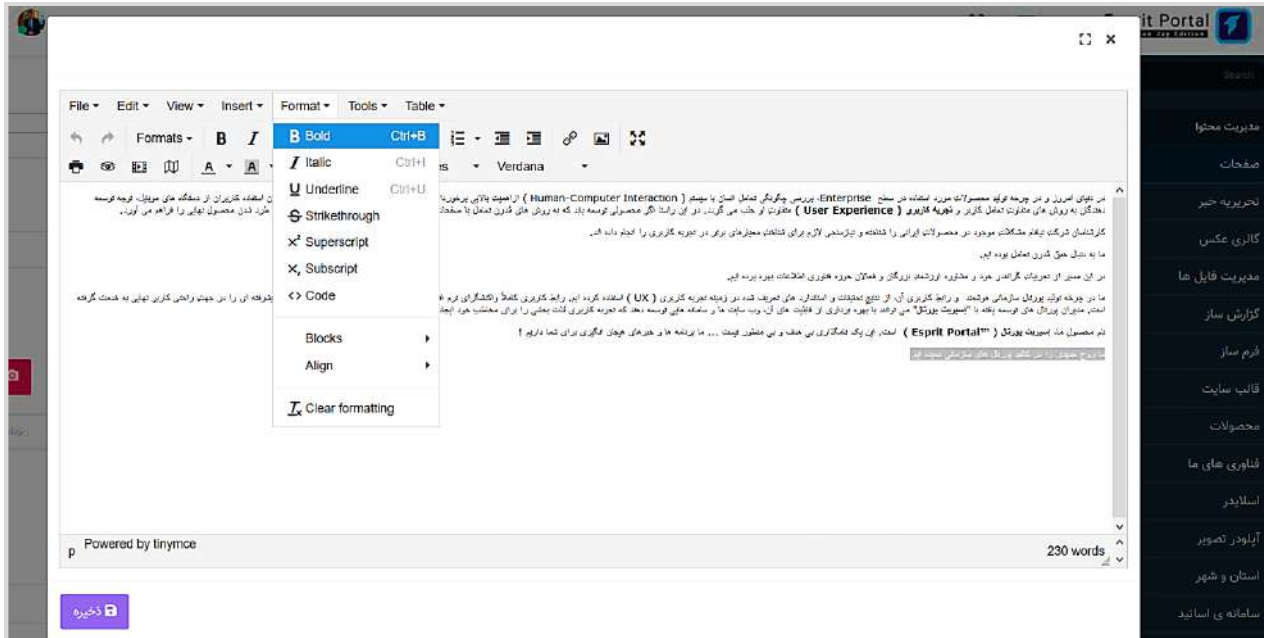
File ▾ Edit ▾ View ▾ Insert ▾ Format ▾ Tools ▾ Table ▾

Formats ▾ B I

Verdana

B Bold Ctrl+B
I Italic Ctrl+I
U Underline Ctrl+U
S Strikethrough
$x^2$ Superscript
$x_2$ Subscript
<> Code
Blocks
Align
Clear formatting

در دنیای امروز و در چرخه تولید محصولات مورد استفاده در سطح Enterprise، بررسی چگونگی تعامل انسان با سیستم ( Human-Computer Interaction ) از اهمیت بالایی برخوردار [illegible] استفاده کاربران از دستگاه های موبایل، توجه توسعه دهندگان به روش های متفاوت تعامل کاربر و تجربه کاربری ( User Experience ) متفاوت از قبل می گردد. در این راستا اگر محصولی توسعه یابد که به روش های نوین تعامل با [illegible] طرد شدن محصول نهایی را فراهم می آورد.

کارشناسان شرکت تیفام مشکلات موجود در محصولات ایرانی را شناخته و نیازسنجی لازم برای شناخت معیارهای برتر در تجربه کاربری را انجام داده اند.

ما به دنبال حق قدرن تعامل بوده ایم.

در این مسیر از تجربیات گرانقدر خود و مشاوره ارزشمند بزرگان و فعالان حوزه فناوری اطلاعات بهره برده ایم.

ما در چرخه تولید پورتال سازمانی هوشمند، و رابط کاربری آن، از نتایج تحقیقات و استانداردهای تعریف شده در زمینه تجربه کاربری ( UX ) استفاده کرده ایم. رابط کاربری کاملاً واکنشگرای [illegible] پیشرفته ای را در جهت راحتی کاربر نهایی به خدمت گرفته است. مدیران پورتال های توسعه یافته با "اسپریت پورتال" می توانند با بهره برداری از قابلیت های آن، وب سایت ها و سامانه هایی توسعه دهند که تجربه کاربری لذت بخشی را برای مخاطب خود ایجاد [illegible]

نام محصول ما، اسپریت پورتال ( Esprit Portal™ ) است. این یک تلنگاری بی هدف و بی منظور نیست ... ما برنامه ها و خبرهای هیجان انگیزی برای شما داریم !

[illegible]

Powered by tinymce
p
230 words

ذخیره

it Portal

مدیریت محتوا
صفحات
تحریریه خبر
گالری عکس
مدیریت فایل ها
گزارش ساز
فرم ساز
قالب سایت
محصولات
فناوری های ما
اسلایدر
آپلودر تصویر
استان و شهر
سامانه ی اساتید